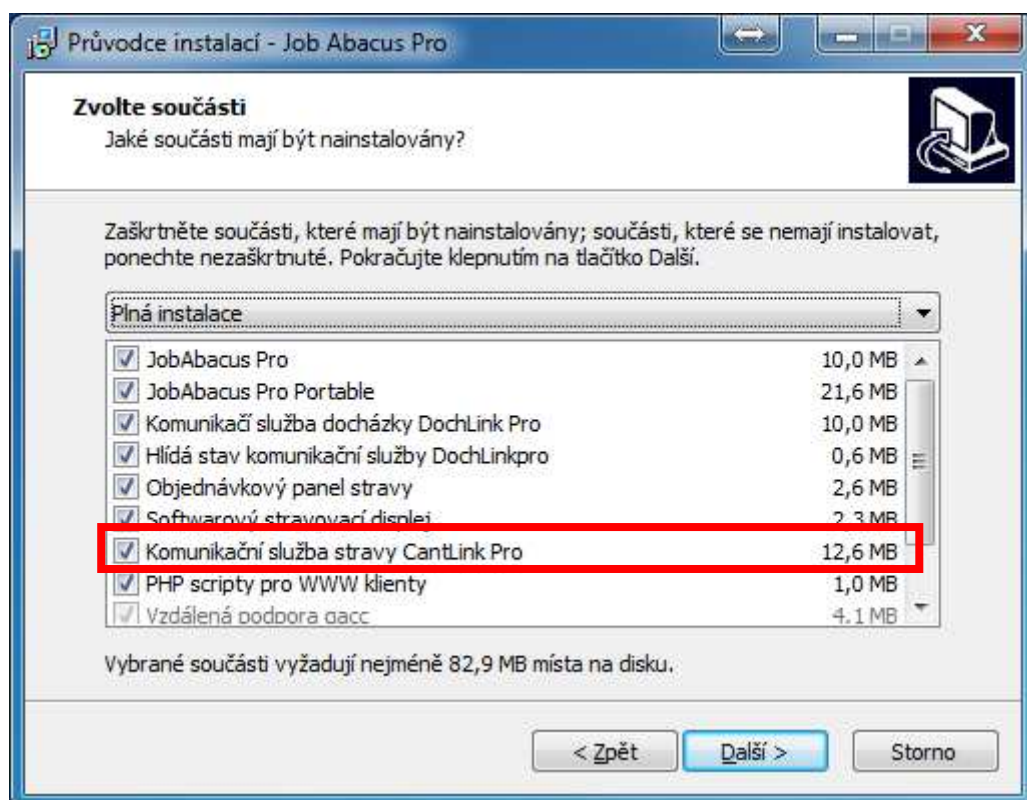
Průvodce instalací - Job Abacus Pro

Zvolte součásti
Jaké součásti mají být nainstalovány?

Zaškrtněte součásti, které mají být nainstalovány; součásti, které se nemají instalovat, ponechte nezaškrtnuté. Pokračujte klepnutím na tlačítko Další.

Plná instalace

| | |
|---|---|
| JobAbacus Pro | 10,0 MB |
| JobAbacus Pro Portable | 21,6 MB |
| Komunikačí služba docházky DochLink Pro | 10,0 MB |
| Hlídá stav komunikační služby DochLinkpro | 0,6 MB |
| Objednávkový panel stravy | 2,6 MB |
| Softwarový stravovací displej | 2,3 MB |
| Komunikační služba stravy CantLink Pro | 12,6 MB |
| PHP scripty pro WWW klienty | 1,0 MB |
| Vzdálená podpora qacc | 4,1 MB |

Vybrané součásti vyžadují nejméně 82,9 MB místa na disku.

< Zpět
Další >
Storno